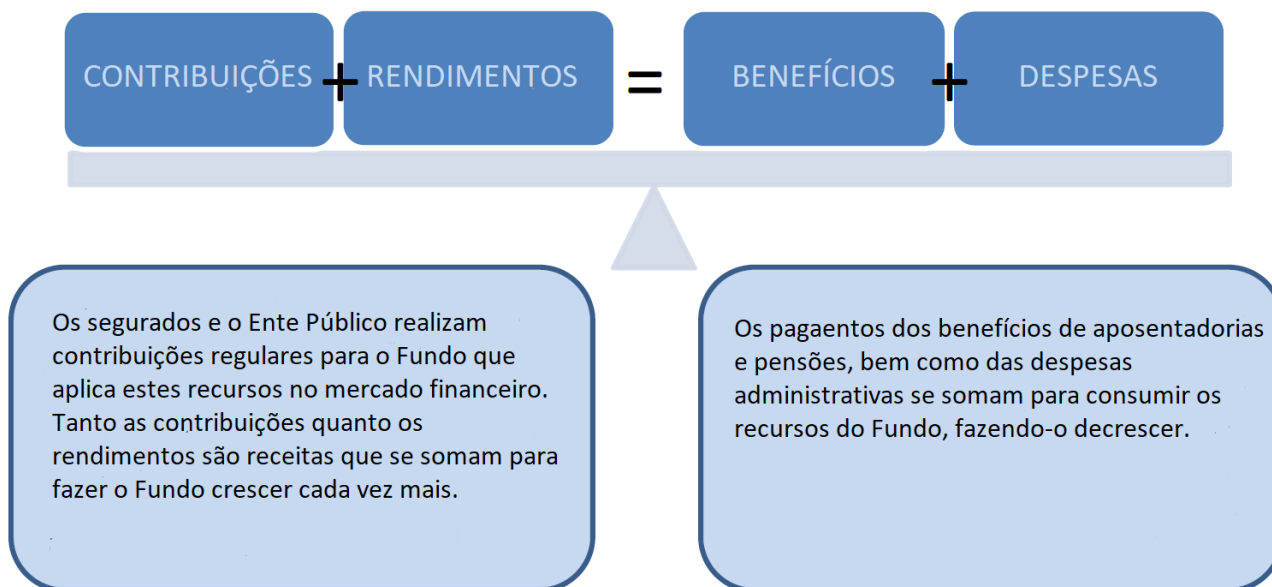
CONTRIBUIÇÕES + RENDIMENTOS = BENEFÍCIOS + DESPESAS

Os segurados e o Ente Público realizam contribuições regulares para o Fundo que aplica estes recursos no mercado financeiro. Tanto as contribuições quanto os rendimentos são receitas que se somam para fazer o Fundo crescer cada vez mais.

Os pagaentos dos benefícios de aposentadorias e pensões, bem como das despesas administrativas se somam para consumir os recursos do Fundo, fazendo-o decrescer.